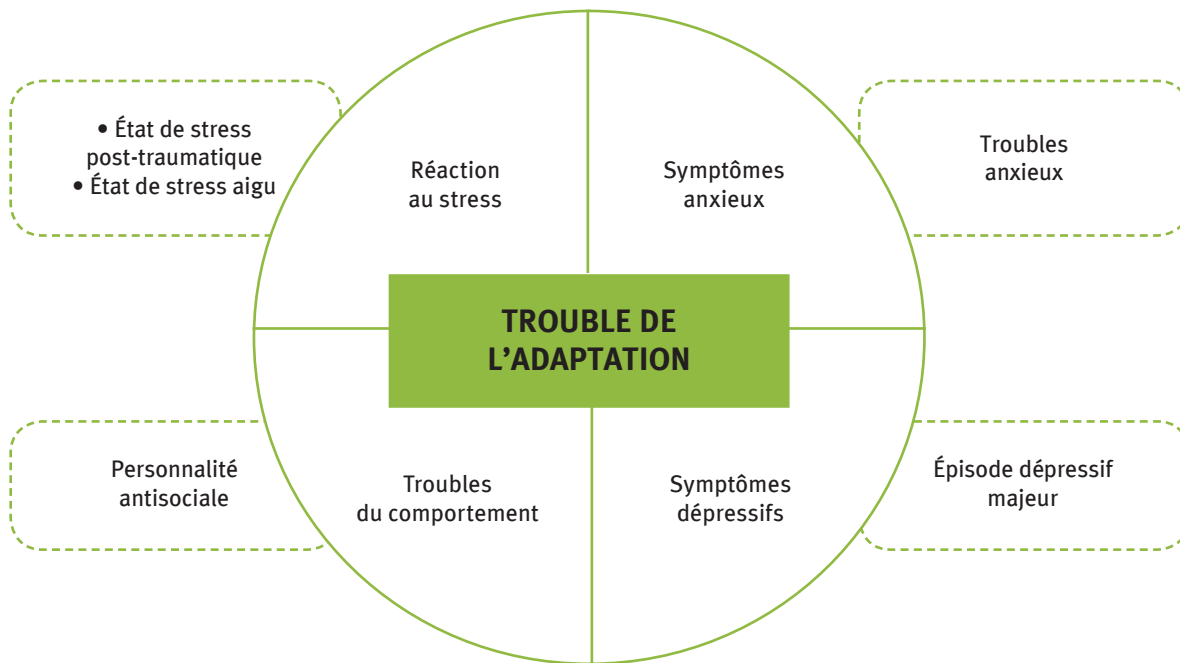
• État de stress post-traumatique
• État de stress aigu

Réaction au stress

Symptômes anxieux

Troubles anxieux

TROUBLE DE L'ADAPTATION

Personnalité antisociale

Troubles du comportement

Symptômes dépressifs

Épisode dépressif majeur